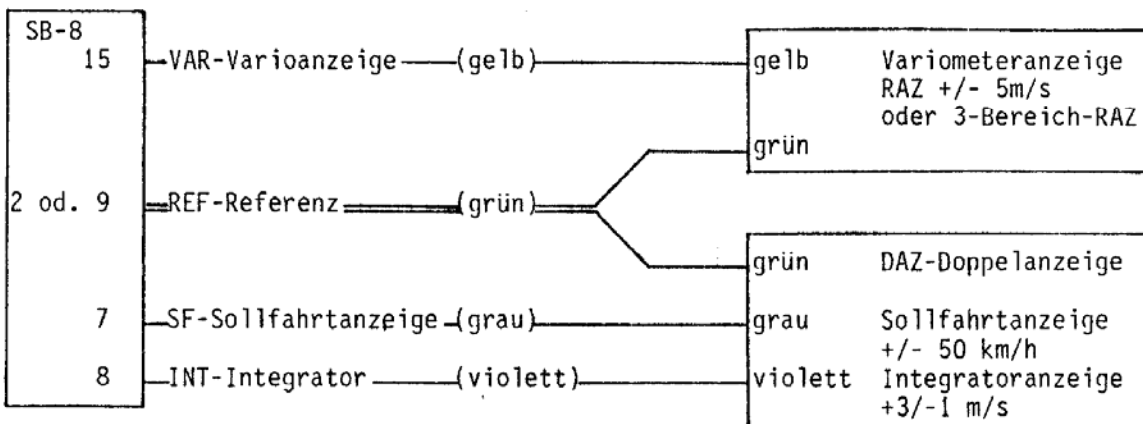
SB-8
15
2 od. 9
7
8

VAR-Varioanzeige (gelb)
REF-Referenz (grün)
SF-Sollfahrtanzeige (grau)
INT-Integrator (violett)

gelb Variometeranzeige RAZ +/- 5m/s oder 3-Bereich-RAZ
grün

grün DAZ-Doppelanzeige
grau Sollfahrtanzeige +/- 50 km/h
violett Integratoranzeige +3/-1 m/s